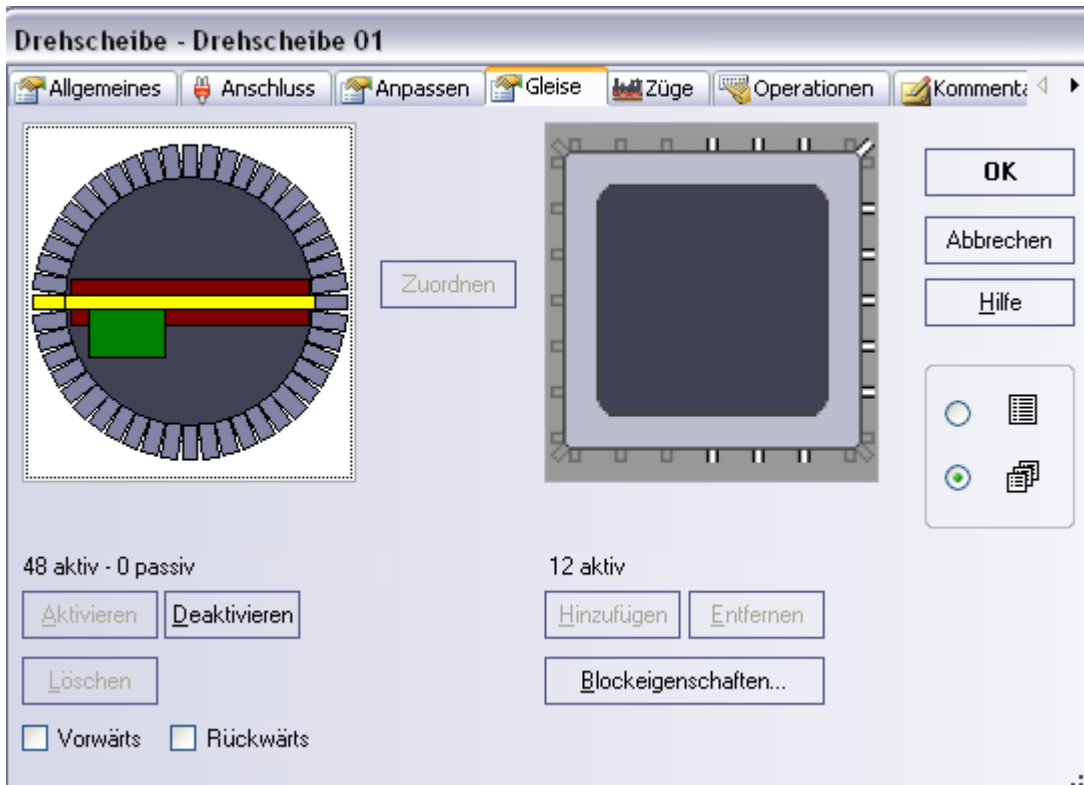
Drehscheibe - Drehscheibe 01

Allgemeines | Anschluss | Anpassen | Gleise | Züge | Operationen | Kommenta

Zuordnen

OK

Abbrechen

Hilfe

48 aktiv - 0 passiv

Aktivieren | Deaktivieren

Löschen

Vorwärts | Rückwärts

12 aktiv

Hinzufügen | Entfernen

Blockeigenschaften...